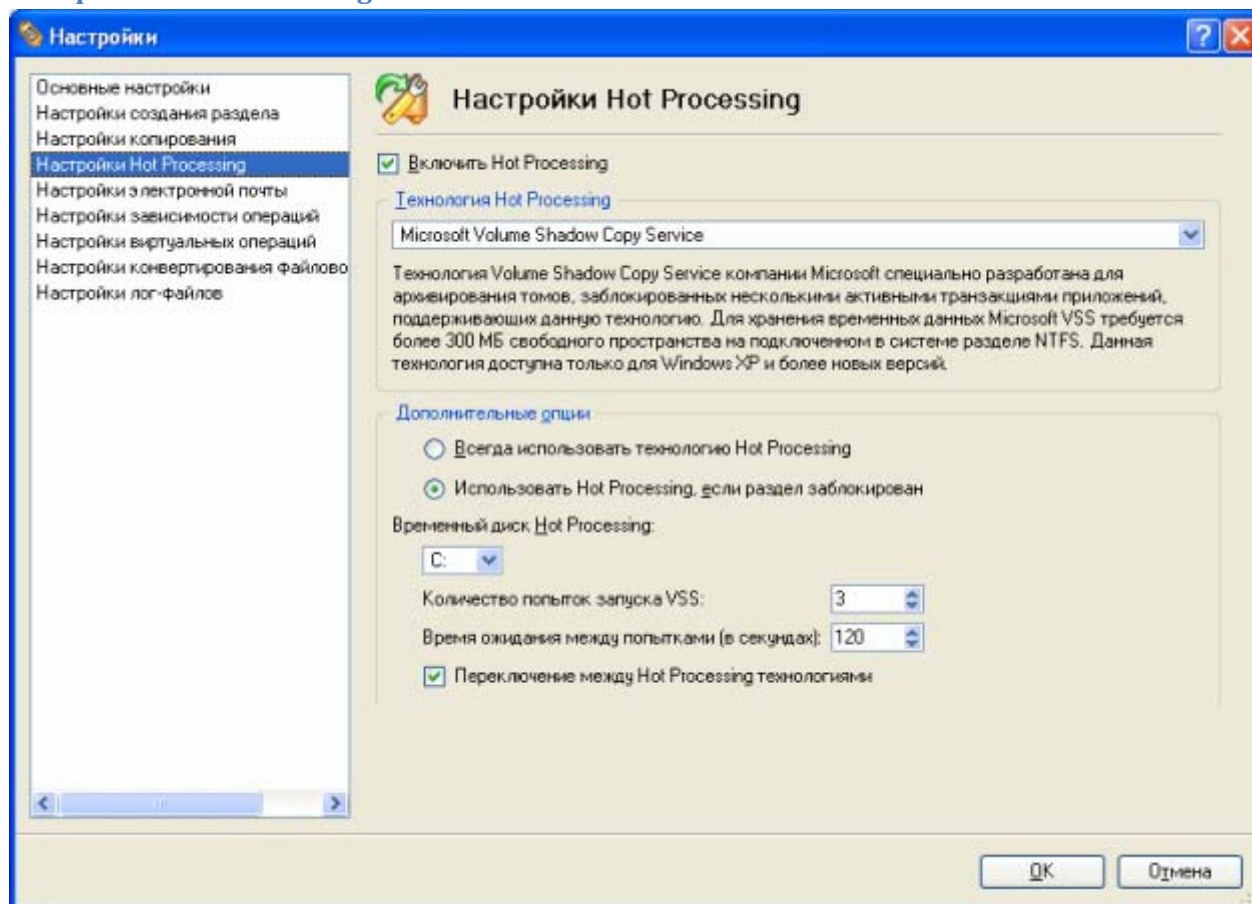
Настройки

Основные настройки
Настройки создания раздела
Настройки копирования
Настройки Hot Processing
Настройки электронной почты
Настройки зависимости операций
Настройки виртуальных операций
Настройки конвертирования файлово
Настройки лог-файлов

Настройки Hot Processing

Включить Hot Processing

Технология Hot Processing

Microsoft Volume Shadow Copy Service

Технология Volume Shadow Copy Service компании Microsoft специально разработана для архивирования томов, заблокированных несколькими активными транзакциями приложений, поддерживающих данную технологию. Для хранения временных данных Microsoft VSS требуется более 300 МБ свободного пространства на подключенном в системе разделе NTFS. Данная технология доступна только для Windows XP и более новых версий.

Дополнительные опции

Всегда использовать технологию Hot Processing

Использовать Hot Processing, если раздел заблокирован

Временный диск Hot Processing:

C:

Количество попыток запуска VSS: 3

Время ожидания между попытками (в секундах): 120

Переключение между Hot Processing технологиями

OK

Отмена